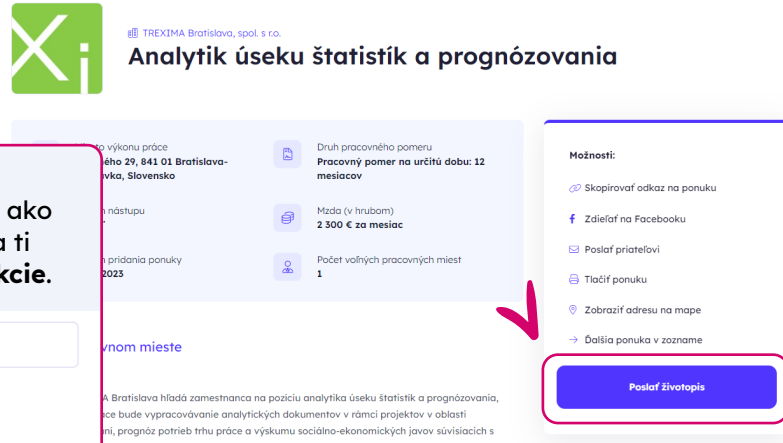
TREXIMA Bratislava, spol. s r.o.

Analytik úseku štatistík a prognózovania

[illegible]to výkonu práce
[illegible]ého 29, 841 01 Bratislava-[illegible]vka, Slovensko

Druh pracovného pomeru
Pracovný pomer na určitú dobu: 12 mesiacov

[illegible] nástupu

Mzda (v hrubom)
2 300 € za mesiac

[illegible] pridania ponuky
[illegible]2023

Počet voľných pracovných miest
1

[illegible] ako
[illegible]a ti
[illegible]kcie.

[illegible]vnom mieste

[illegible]A Bratislava hľadá zamestnanca na pozíciu analytika úseku štatistík a prognózovania, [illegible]ace bude vypracovávanie analytických dokumentov v rámci projektov v oblasti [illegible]ní, prognóz potrieb trhu práce a výskumu sociálno-ekonomických javov súvisiacich s

Možnosti:

Skopírovať odkaz na ponuku

Zdieľať na Facebooku

Poslať priateľovi

Tlačiť ponuku

Zobraziť adresu na mape

Ďalšia ponuka v zozname

Poslať životopis